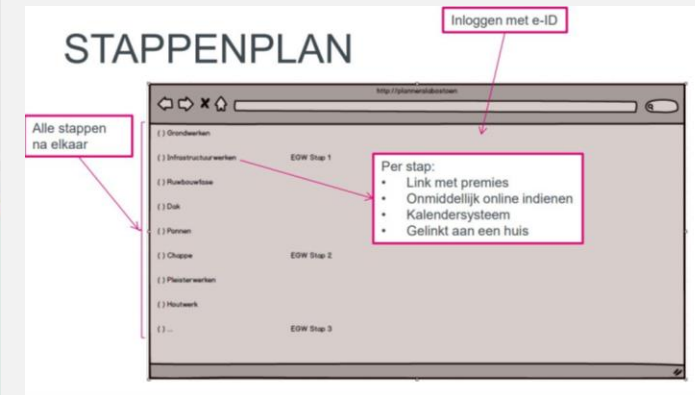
STAPPENPLAN

Inloggen met e-ID

http://plannerslabostoen

Alle stappen na elkaar

( ) Grondwerken

( ) Infrastructuurwerken EGW Stap 1

( ) Ruwbouwfase

( ) Dak

( ) Ponnen

( ) Chappe EGW Stap 2

( ) Pleisterwerken

( ) Houtwerk

( ) ... EGW Stap 3

Per stap:
• Link met premies
• Onmiddellijk online indienen
• Kalendersysteem
• Gelinkt aan een huis